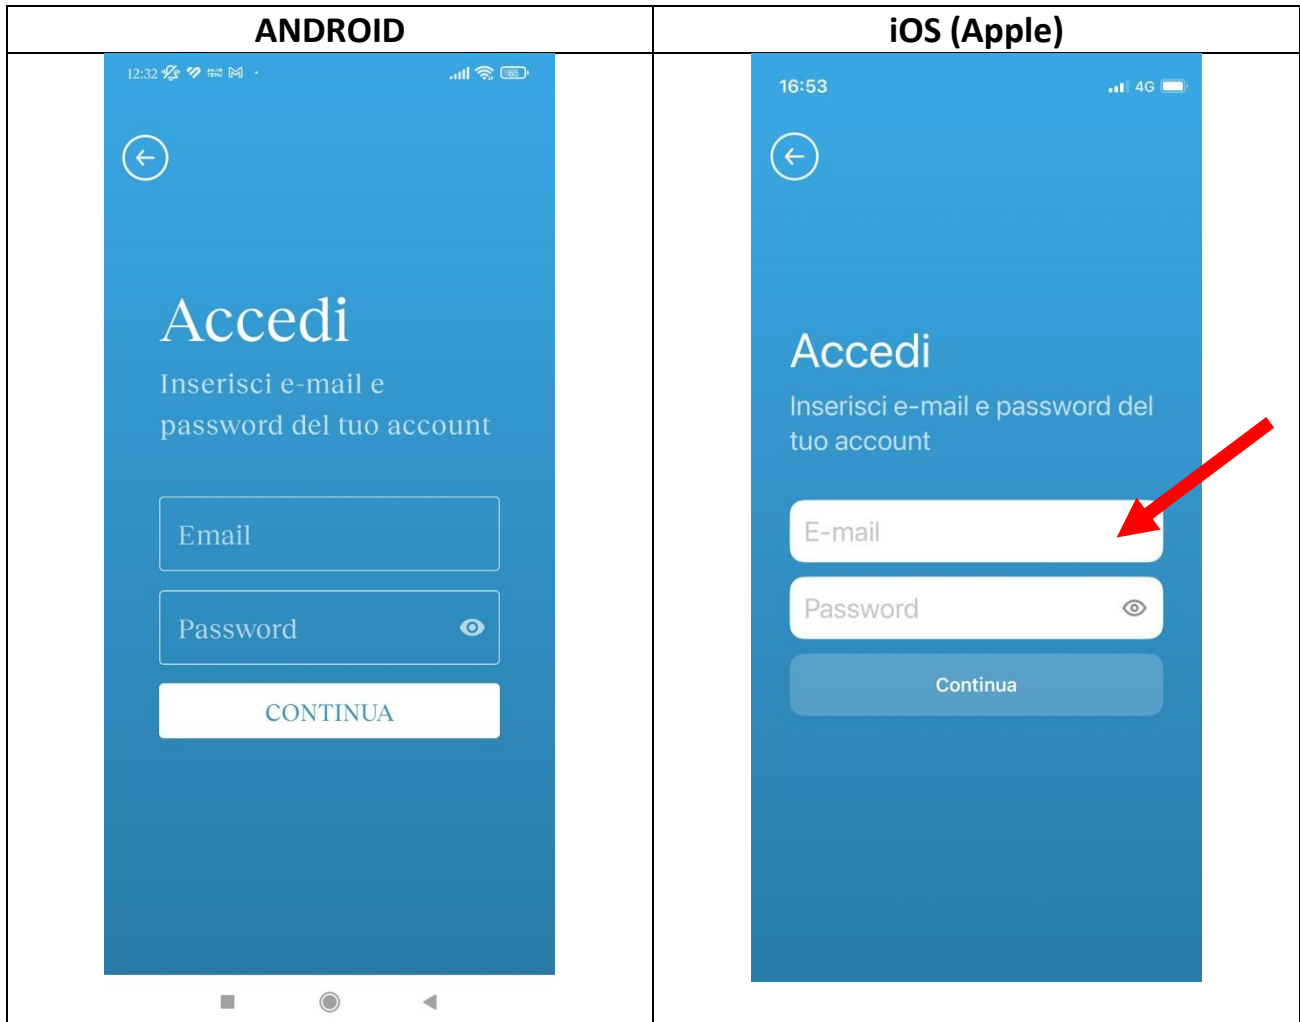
| ANDROID | iOS (Apple) |
|---|---|
| 12:32<br><br>Accedi<br>Inserisci e-mail e password del tuo account<br><br>Email<br>Password<br>CONTINUA | 16:53 4G<br><br>Accedi<br>Inserisci e-mail e password del tuo account<br><br>E-mail<br>Password<br>Continua |